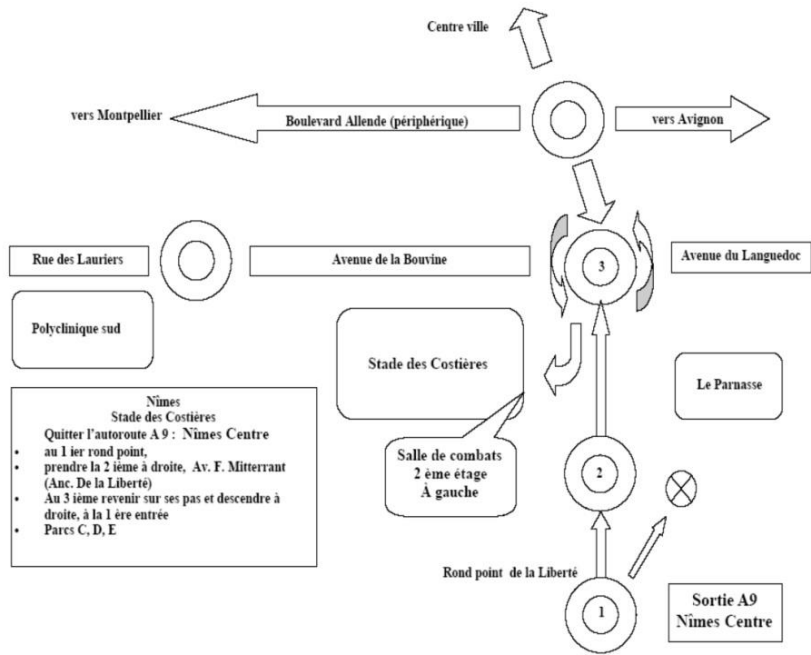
Centre ville

vers Montpellier

Boulevard Allende (périphérique)

vers Avignon

Rue des Lauriers

Avenue de la Bouvine

3

Avenue du Languedoc

Polyclinique sud

Stade des Costières

Le Parnasse

Nîmes
Stade des Costières
Quitter l'autoroute A 9 : Nîmes Centre
- au 1 ier rond point,
- prendre la 2 ième à droite, Av. F. Mitterrant (Anc. De la Liberté)
- Au 3 ième revenir sur ses pas et descendre à droite, à la 1 ère entrée
- Parcs C, D, E

Salle de combats
2 ème étage
À gauche

2

Rond point de la Liberté

1

Sortie A9
Nîmes Centre